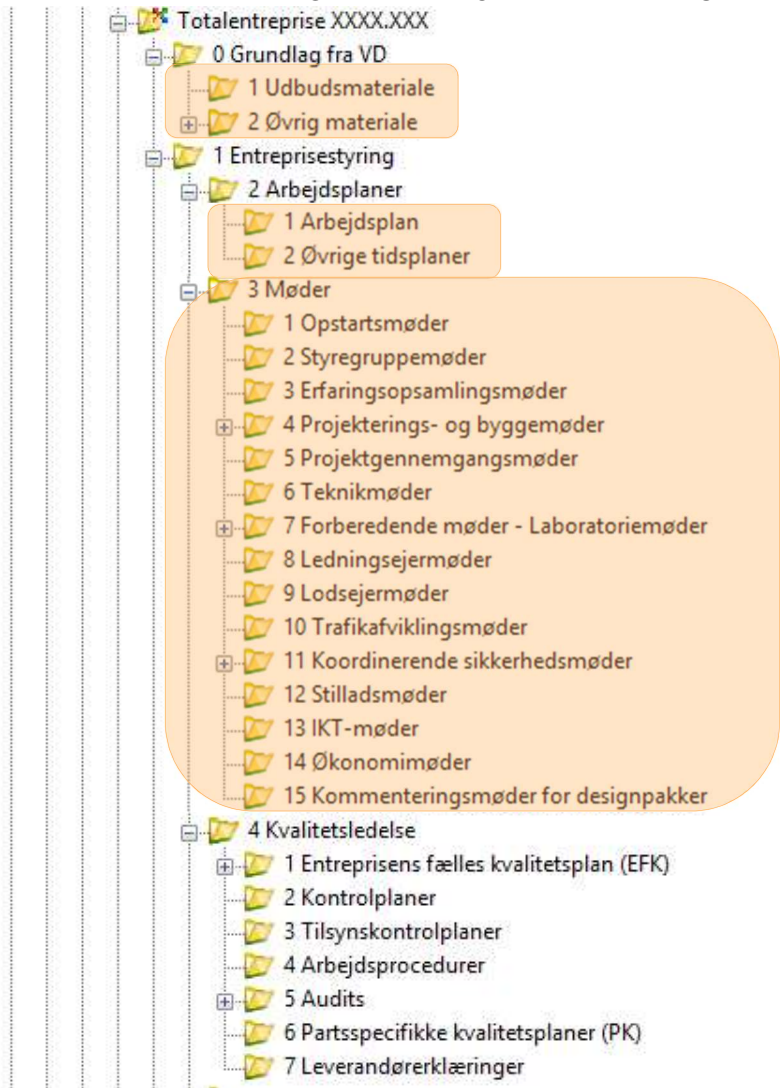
Totalentreprise XXXX.XXX
0 Grundlag fra VD
1 Udbudsmateriale
2 Øvrig materiale
1 Entreprisestyring
2 Arbejdsplaner
1 Arbejdsplan
2 Øvrige tidsplaner
3 Møder
1 Opstartsmøder
2 Styregruppemøder
3 Erfaringsopsamlingsmøder
4 Projekterings- og byggemøder
5 Projektgennemgangsmøder
6 Teknikmøder
7 Forberedende møder - Laboratoriemøder
8 Ledningsejermøder
9 Lodsejermøder
10 Trafikafviklingsmøder
11 Koordinerende sikkerhedsmøder
12 Stilladsmøder
13 IKT-møder
14 Økonomimøder
15 Kommenteringsmøder for designpakker
4 Kvalitetsledelse
1 Entreprisens fælles kvalitetsplan (EFK)
2 Kontrolplaner
3 Tilsynskontrolplaner
4 Arbejdsprocedurer
5 Audits
6 Partsspecifikke kvalitetsplaner (PK)
7 Leverandørerklæringer